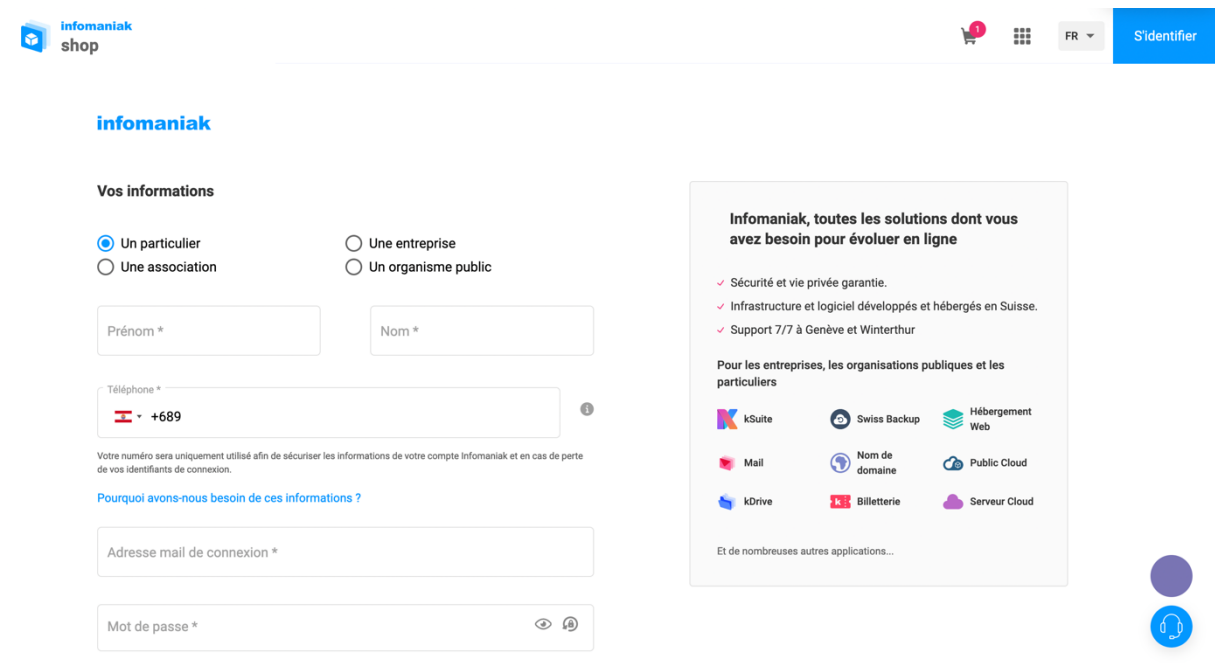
infomaniak
shop

1

FR

S'identifier

infomaniak

Vos informations

Un particulier
Une entreprise
Une association
Un organisme public

Prénom *

Nom *

Téléphone *
+689

Votre numéro sera uniquement utilisé afin de sécuriser les informations de votre compte Infomaniak et en cas de perte de vos identifiants de connexion.

Pourquoi avons-nous besoin de ces informations ?

Adresse mail de connexion *

Mot de passe *

Infomaniak, toutes les solutions dont vous avez besoin pour évoluer en ligne

Sécurité et vie privée garantie.
Infrastructure et logiciel développés et hébergés en Suisse.
Support 7/7 à Genève et Winterthur

Pour les entreprises, les organisations publiques et les particuliers

kSuite
Swiss Backup
Hébergement Web
Mail
Nom de domaine
Public Cloud
kDrive
Billetterie
Serveur Cloud

Et de nombreuses autres applications...